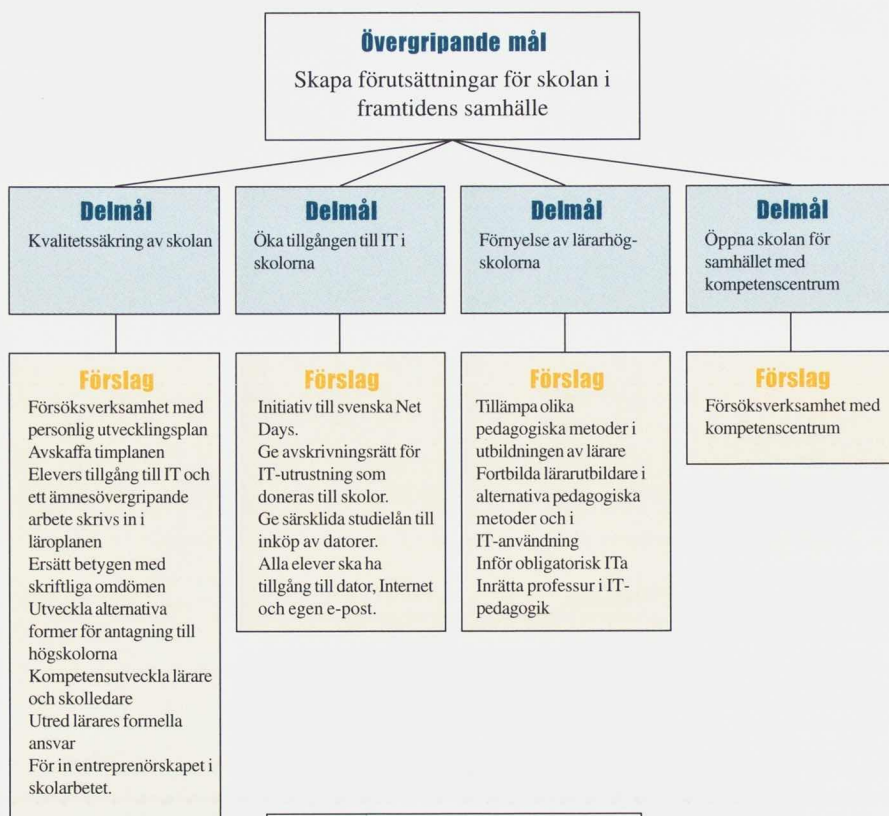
Övergripande mål
Skapa förutsättningar för skolan i framtidens samhälle

Delmål
Kvalitetssäkring av skolan

Förslag
Försöksverksamhet med personlig utvecklingsplan
Avskaffa timplanen
Elevers tillgång till IT och ett ämnesövergripande arbete skrivs in i läroplanen
Ersätt betygen med skriftliga omdömen
Utveckla alternativa former för antagning till högskolorna
Kompetensutveckla lärare och skolledare
Utred lärares formella ansvar
För in entreprenörskapet i skolarbetet.

Delmål
Öka tillgången till IT i skolorna

Förslag
Initiativ till svenska Net Days.
Ge avskrivningsrätt för IT-utrustning som doneras till skolor.
Ge särsklida studielån till inköp av datorer.
Alla elever ska ha tillgång till dator, Internet och egen e-post.

Delmål
Förnyelse av lärarhögskolorna

Förslag
Tillämpa olika pedagogiska metoder i utbildningen av lärare
Fortbilda lärarutbildare i alternativa pedagogiska metoder och i IT-användning
Inför obligatorisk ITa
Inrätta professur i IT-pedagogik

Delmål
Öppna skolan för samhället med kompetenscentrum

Förslag
Försöksverksamhet med kompetenscentrum